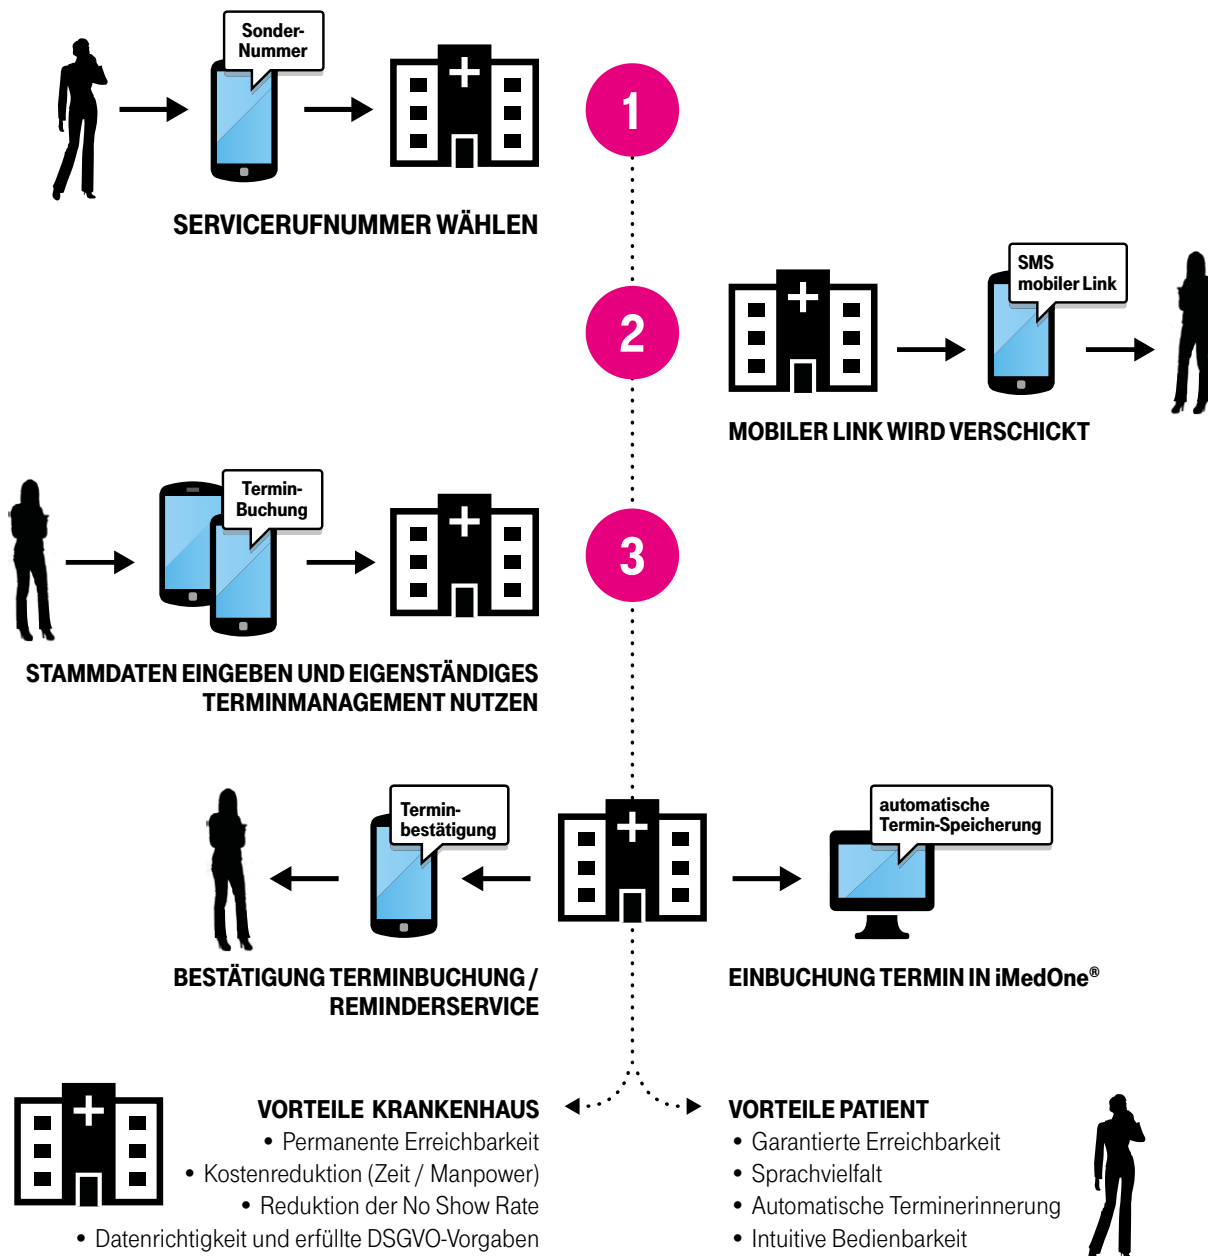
Sonder-Nummer

1

SERVICERUFNUMMER WÄHLEN

2

SMS mobiler Link

MOBILER LINK WIRD VERSCHICKT

Termin-Buchung

3

STAMMDATEN EINGEBEN UND EIGENSTÄNDIGES TERMINMANAGEMENT NUTZEN

Termin-bestätigung

automatische Termin-Speicherung

BESTÄTIGUNG TERMINBUCHUNG / REMINDERSERVICE

EINBUCHUNG TERMIN IN iMedOne®

VORTEILE KRANKENHAUS
• Permanente Erreichbarkeit
• Kostenreduktion (Zeit / Manpower)
• Reduktion der No Show Rate
• Datenrichtigkeit und erfüllte DSGVO-Vorgaben

VORTEILE PATIENT
• Garantierte Erreichbarkeit
• Sprachvielfalt
• Automatische Terminerinnerung
• Intuitive Bedienbarkeit